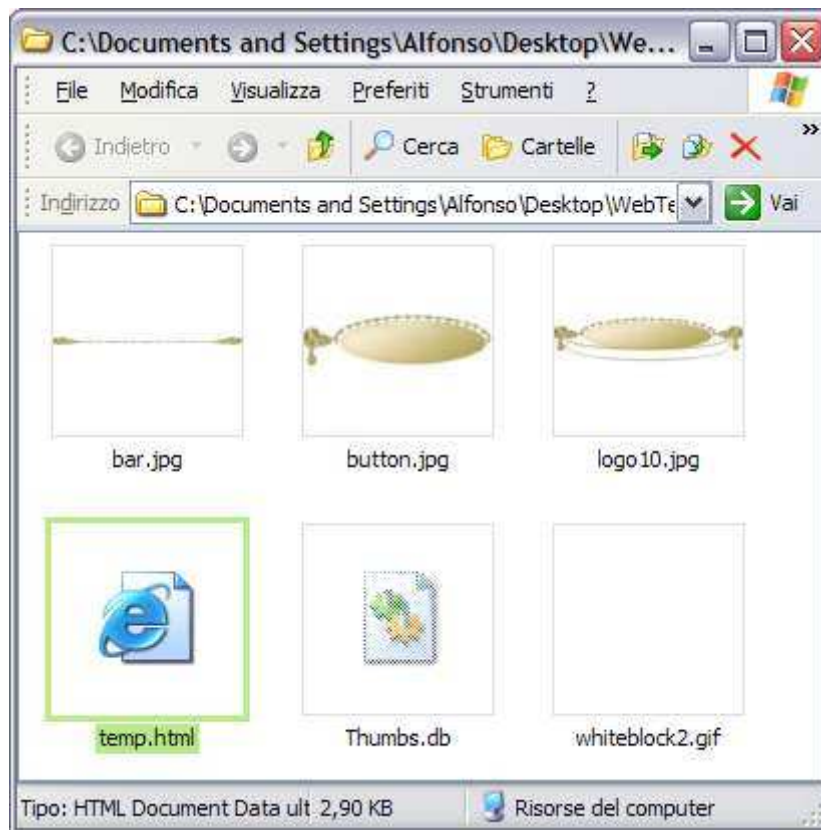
C:\Documents and Settings\Alfonso\Desktop\We...

File Modifica Visualizza Preferiti Strumenti ?

Indietro Cerca Cartelle

Indirizzo C:\Documents and Settings\Alfonso\Desktop\WebTe Vai

bar.jpg

button.jpg

logo10.jpg

temp.html

Thumbs.db

whiteblock2.gif

Tipo: HTML Document Data ult 2,90 KB Risorse del computer